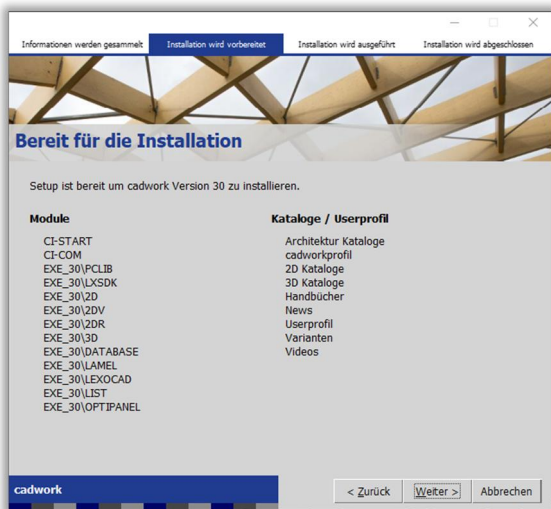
Informationen werden gesammelt | Installation wird vorbereitet | Installation wird ausgeführt | Installation wird abgeschlossen

Bereit für die Installation

Setup ist bereit um cadwork Version 30 zu installieren.

Module

CI-START
CI-COM
EXE_30\PCLIB
EXE_30\LXSDK
EXE_30\2D
EXE_30\2DV
EXE_30\2DR
EXE_30\3D
EXE_30\DATABASE
EXE_30\LAMEL
EXE_30\LEXOCAD
EXE_30\LIST
EXE_30\OPTIPANEL

Kataloge / Userprofil

Architektur Kataloge
cadworkprofil
2D Kataloge
3D Kataloge
Handbücher
News
Userprofil
Varianten
Videos

cadwork

< Zurück | Weiter > | Abbrechen